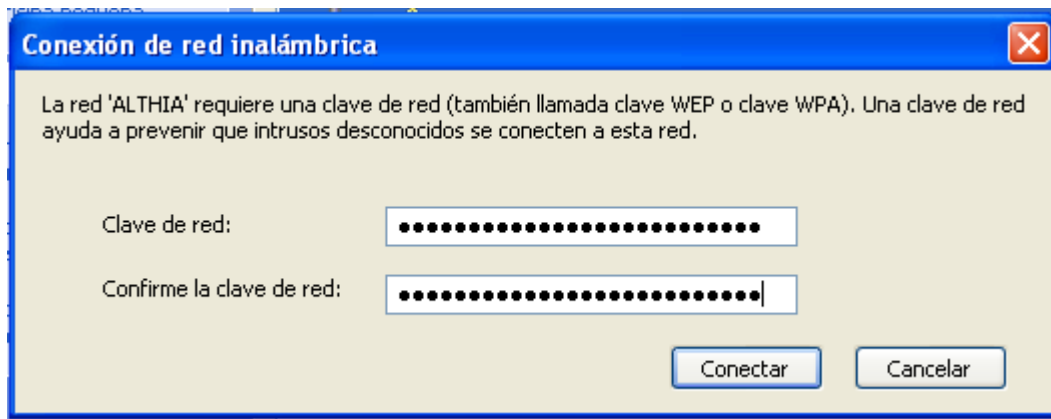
Conexión de red inalámbrica

La red 'ALTHIA' requiere una clave de red (también llamada clave WEP o clave WPA). Una clave de red ayuda a prevenir que intrusos desconocidos se conecten a esta red.

Clave de red: ••••••••••••••••••••••••••

Confirme la clave de red: ••••••••••••••••••••••••••

Conectar

Cancelar